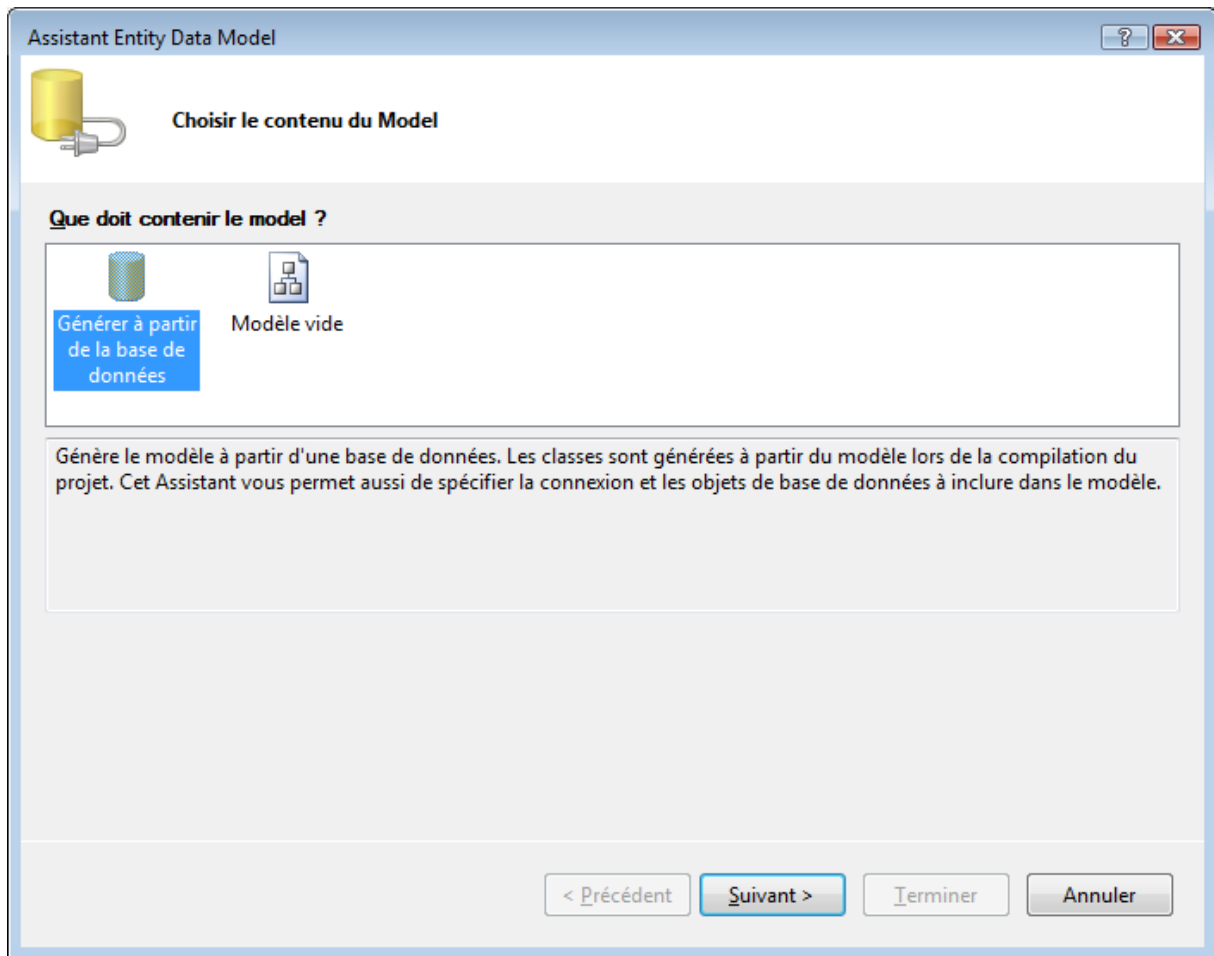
Assistant Entity Data Model

?

Choisir le contenu du Model

Que doit contenir le model ?

Générer à partir de la base de données

Modèle vide

Génère le modèle à partir d'une base de données. Les classes sont générées à partir du modèle lors de la compilation du projet. Cet Assistant vous permet aussi de spécifier la connexion et les objets de base de données à inclure dans le modèle.

< Précédent

Suivant >

Terminer

Annuler